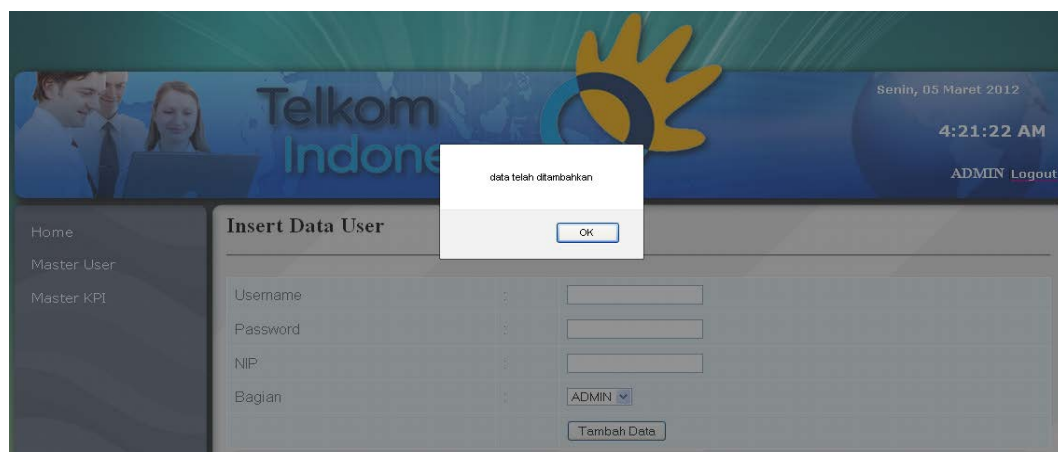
Telkom Indone

Senin, 05 Maret 2012

4:21:22 AM

ADMIN Logout

data telah ditambahkan

OK

Home

Master User

Master KPI

Insert Data User

| | | |
|---|---|---|
| Username | : | |
| Password | : | |
| NIP | : | |
| Bagian | : | ADMIN |
| | | Tambah Data |